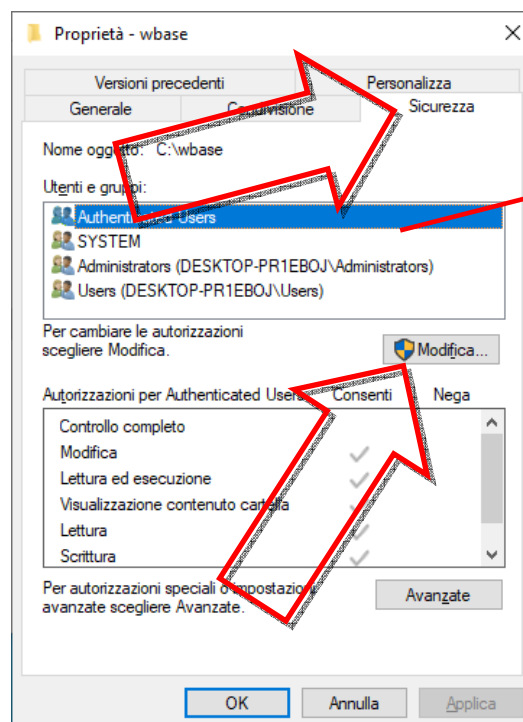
Proprietà - wbase

Versioni precedenti | Personalizza
Generale | Co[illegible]visione | Sicurezza

Nome oggetto: C:\wbase

Utenti e gruppi:

Authenti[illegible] Users
SYSTEM
Administrators (DESKTOP-PR1EBOJ\Administrators)
Users (DESKTOP-PR1EBOJ\Users)

Per cambiare le autorizzazioni scegliere Modifica.

Modifica...

| Autorizzazioni per Authenticated Users | Consenti | Nega |
|---|---|---|
| Controllo completo | | |
| Modifica | ✓ | |
| Lettura ed esecuzione | ✓ | |
| Visualizzazione contenuto cartella | ✓ | |
| Lettura | ✓ | |
| Scrittura | ✓ | |

Per autorizzazioni speciali o impostazioni avanzate scegliere Avanzate.

Avanzate

OK | Annulla | Applica